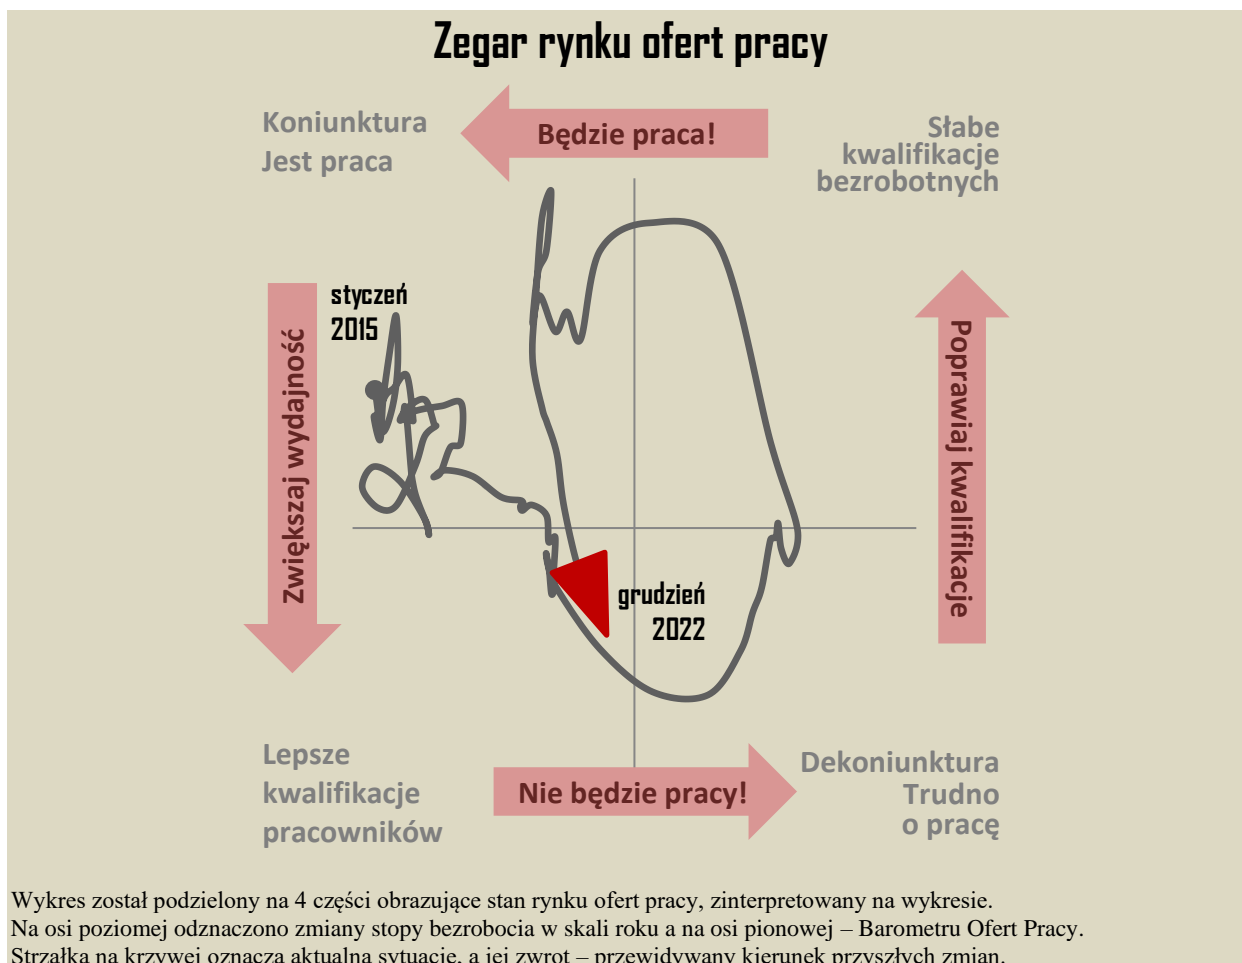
Zegar rynku ofert pracy

Koniunktura
Jest praca

Będzie praca!

Słabe
kwalifikacje
bezrobotnych

styczeń
2015

Zwiększaj wydajność

Poprawiaj kwalifikacje

grudzień
2022

Lepsze
kwalifikacje
pracowników

Nie będzie pracy!

Dekoniunktura
Trudno
o pracę

Wykres został podzielony na 4 części obrazujące stan rynku ofert pracy, zinterpretowany na wykresie.
Na osi poziomej odznaczono zmiany stopy bezrobocia w skali roku a na osi pionowej – Barometru Ofert Pracy.
Strzałka na krzywej oznacza aktualną sytuację, a jej zwrot – przewidywany kierunek przyszłych zmian.